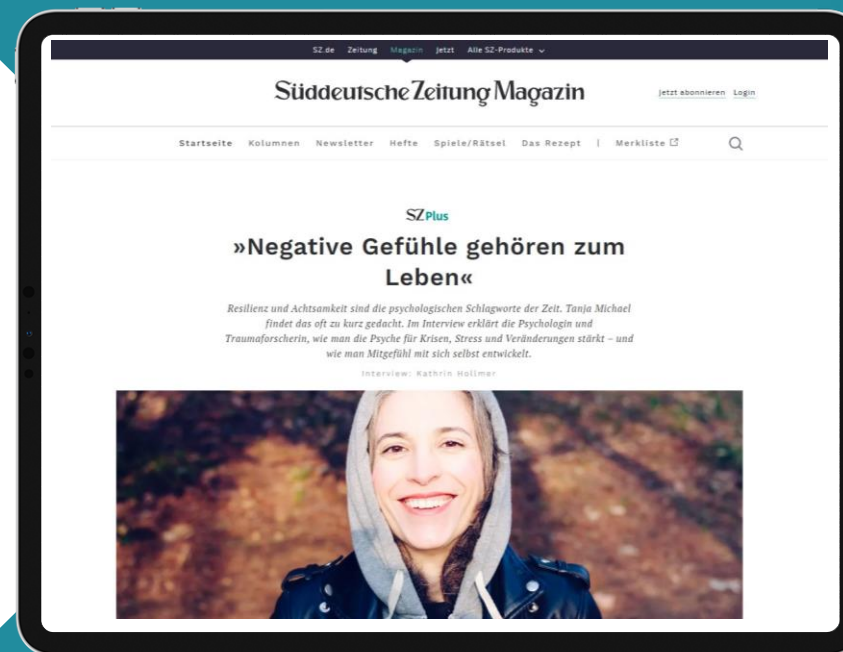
SZ.de Zeitung Magazin Jetzt Alle SZ-Produkte

Süddeutsche Zeitung Magazin

Jetzt abonnieren Login

Startseite Kolumnen Newsletter Hefte Spiele/Rätsel Das Rezept | Merkliste

SZ Plus

»Negative Gefühle gehören zum Leben«

Resilienz und Achtsamkeit sind die psychologischen Schlagworte der Zeit. Tanja Michael findet das oft zu kurz gedacht. Im Interview erklärt die Psychologin und Traumaforscherin, wie man die Psyche für Krisen, Stress und Veränderungen stärkt – und wie man Mitgefühl mit sich selbst entwickelt.

Interview: Kathrin Hollmer